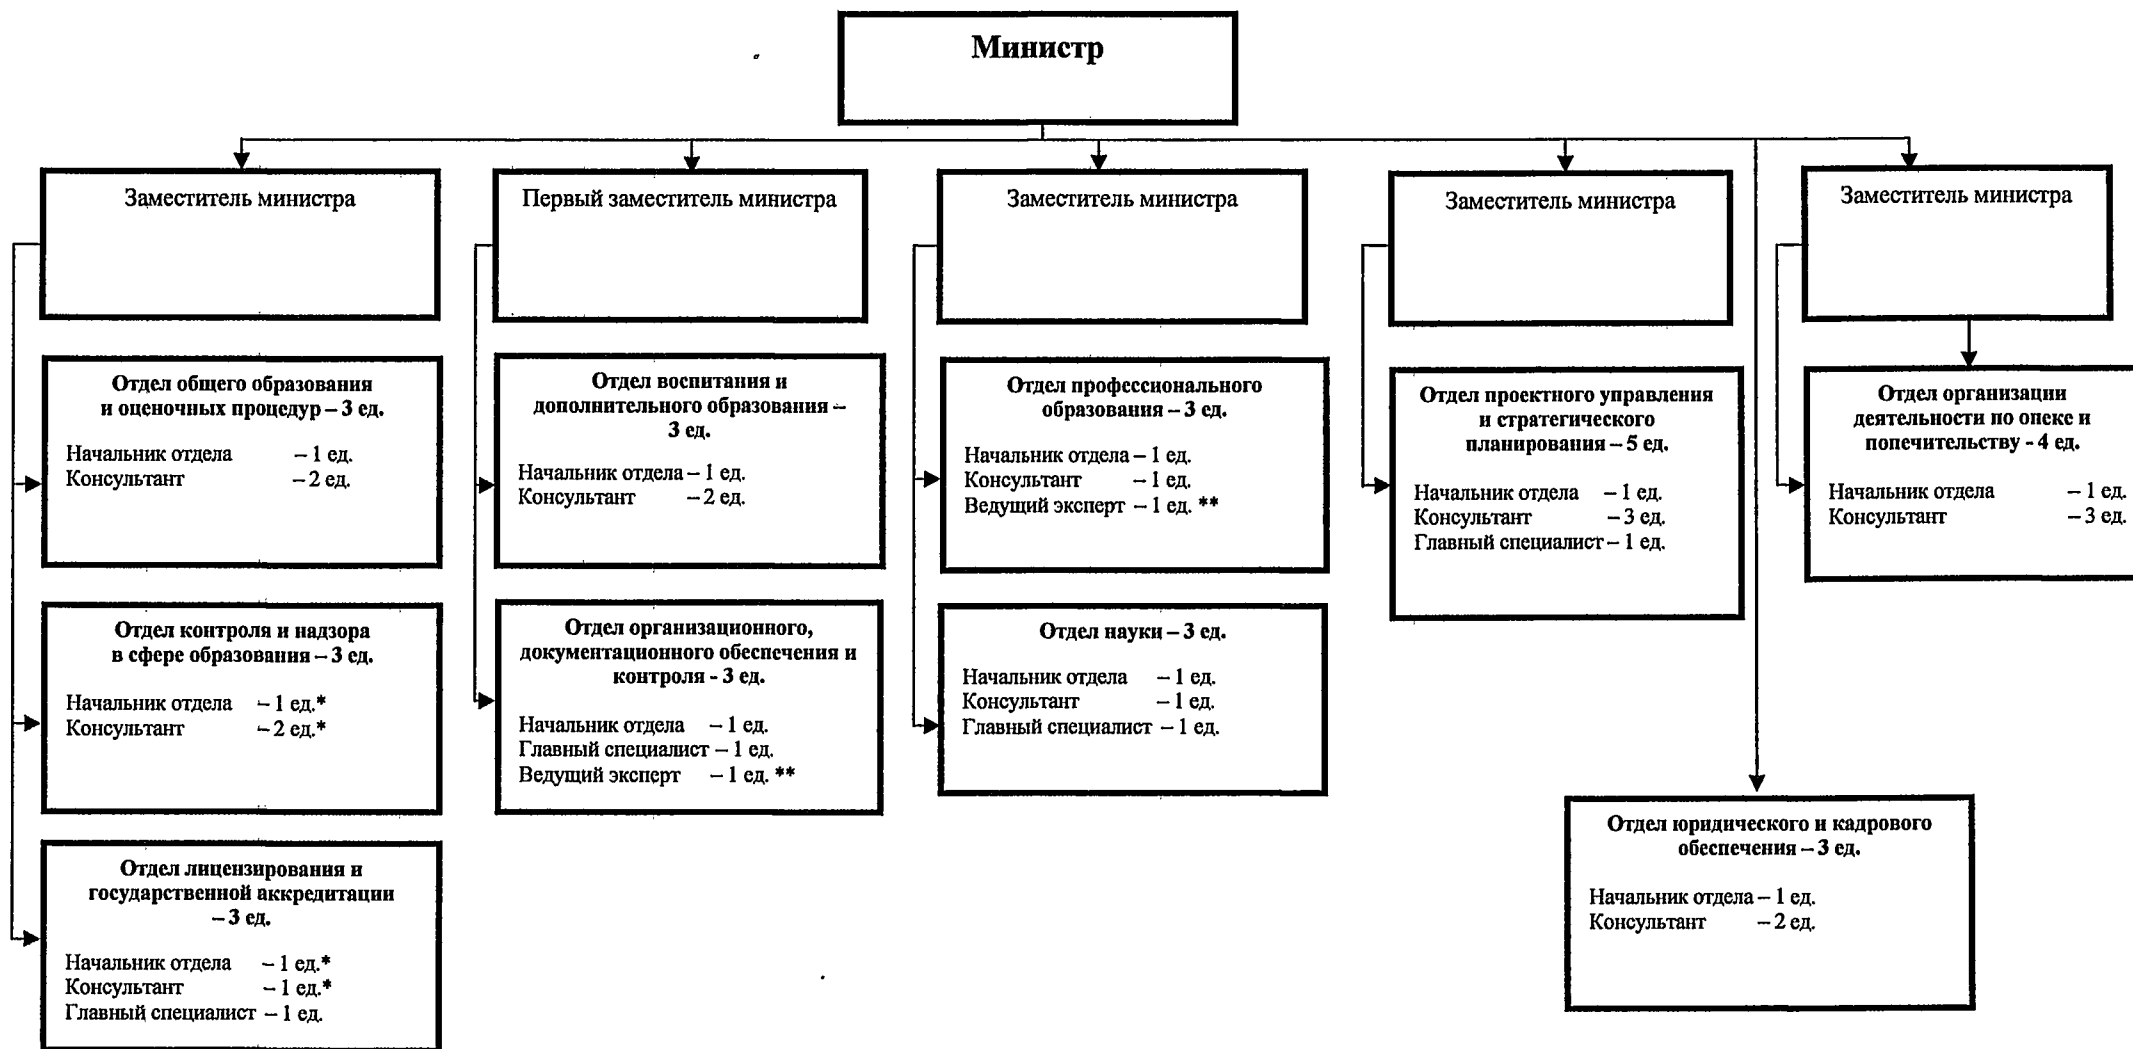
Министр

Заместитель министра

Первый заместитель министра

Заместитель министра

Заместитель министра

Заместитель министра

Отдел общего образования и оценочных процедур – 3 ед.

Начальник отдела – 1 ед.
Консультант – 2 ед.

Отдел контроля и надзора в сфере образования – 3 ед.

Начальник отдела – 1 ед.*
Консультант – 2 ед.*

Отдел лицензирования и государственной аккредитации – 3 ед.

Начальник отдела – 1 ед.*
Консультант – 1 ед.*
Главный специалист – 1 ед.

Отдел воспитания и дополнительного образования – 3 ед.

Начальник отдела – 1 ед.
Консультант – 2 ед.

Отдел организационного, документационного обеспечения и контроля - 3 ед.

Начальник отдела – 1 ед.
Главный специалист – 1 ед.
Ведущий эксперт – 1 ед. **

Отдел профессионального образования – 3 ед.

Начальник отдела – 1 ед.
Консультант – 1 ед.
Ведущий эксперт – 1 ед. **

Отдел науки – 3 ед.

Начальник отдела – 1 ед.
Консультант – 1 ед.
Главный специалист – 1 ед.

Отдел проектного управления и стратегического планирования – 5 ед.

Начальник отдела – 1 ед.
Консультант – 3 ед.
Главный специалист – 1 ед.

Отдел организации деятельности по опеке и попечительству - 4 ед.

Начальник отдела – 1 ед.
Консультант – 3 ед.

Отдел юридического и кадрового обеспечения – 3 ед.

Начальник отдела – 1 ед.
Консультант – 2 ед.